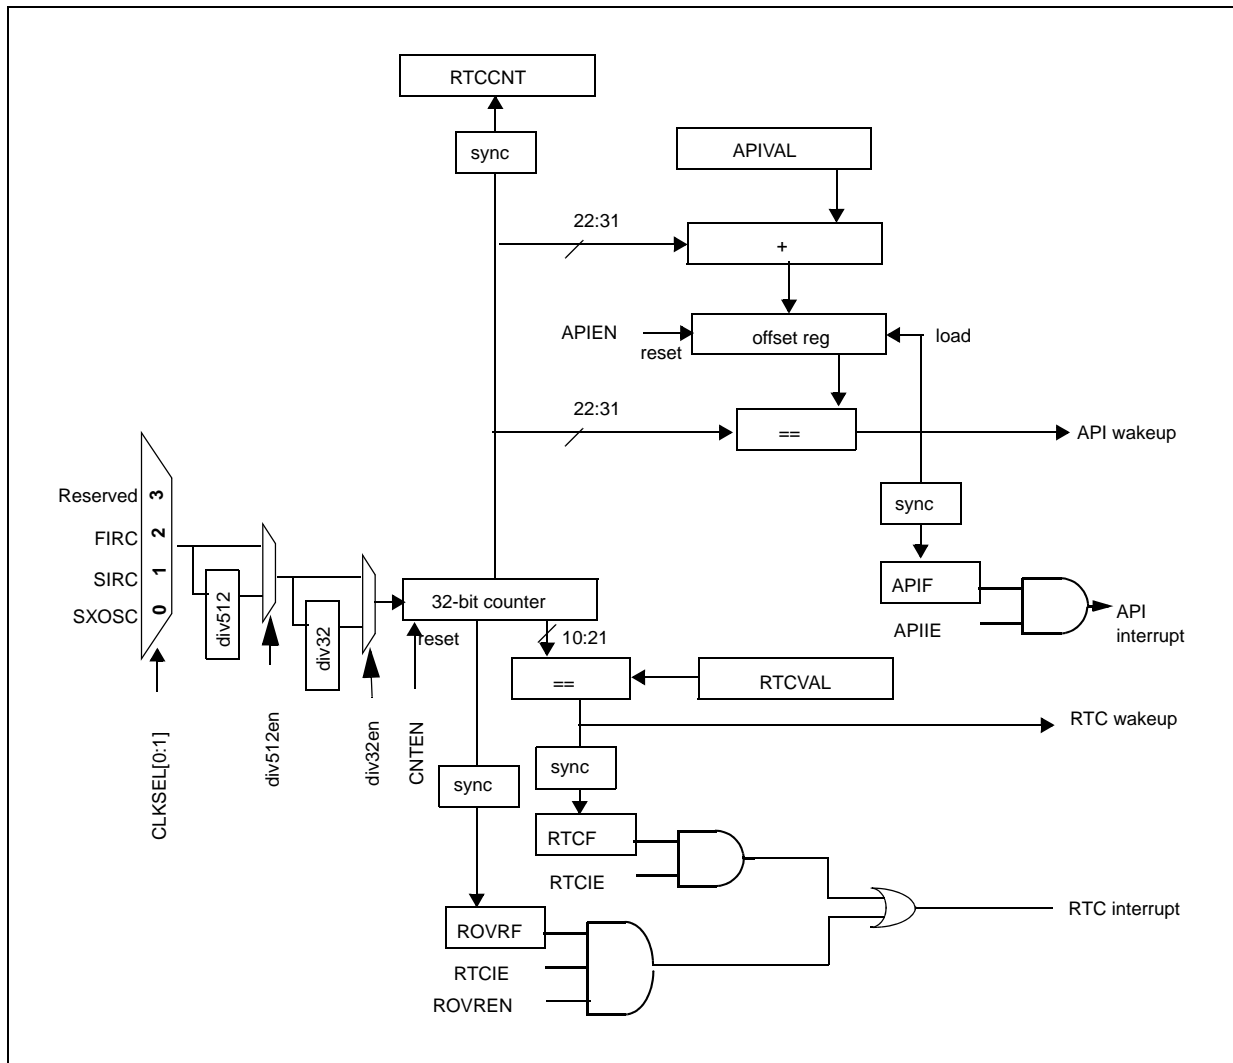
RTCCNT

sync

APIVAL

22:31

+

APIEN

reset

offset reg

load

22:31

==

API wakeup

Reserved 3

FIRC 2

SIRC 1

SXOSC 0

sync

APIF

APIIE

API interrupt

div512

div32

32-bit counter

reset

10:21

==

RTCVAL

RTC wakeup

CLKSEL[0:1]

div512en

div32en

CNTEN

sync

sync

RTCF

RTCIE

RTC interrupt

ROVRF

RTCIE

ROVREN